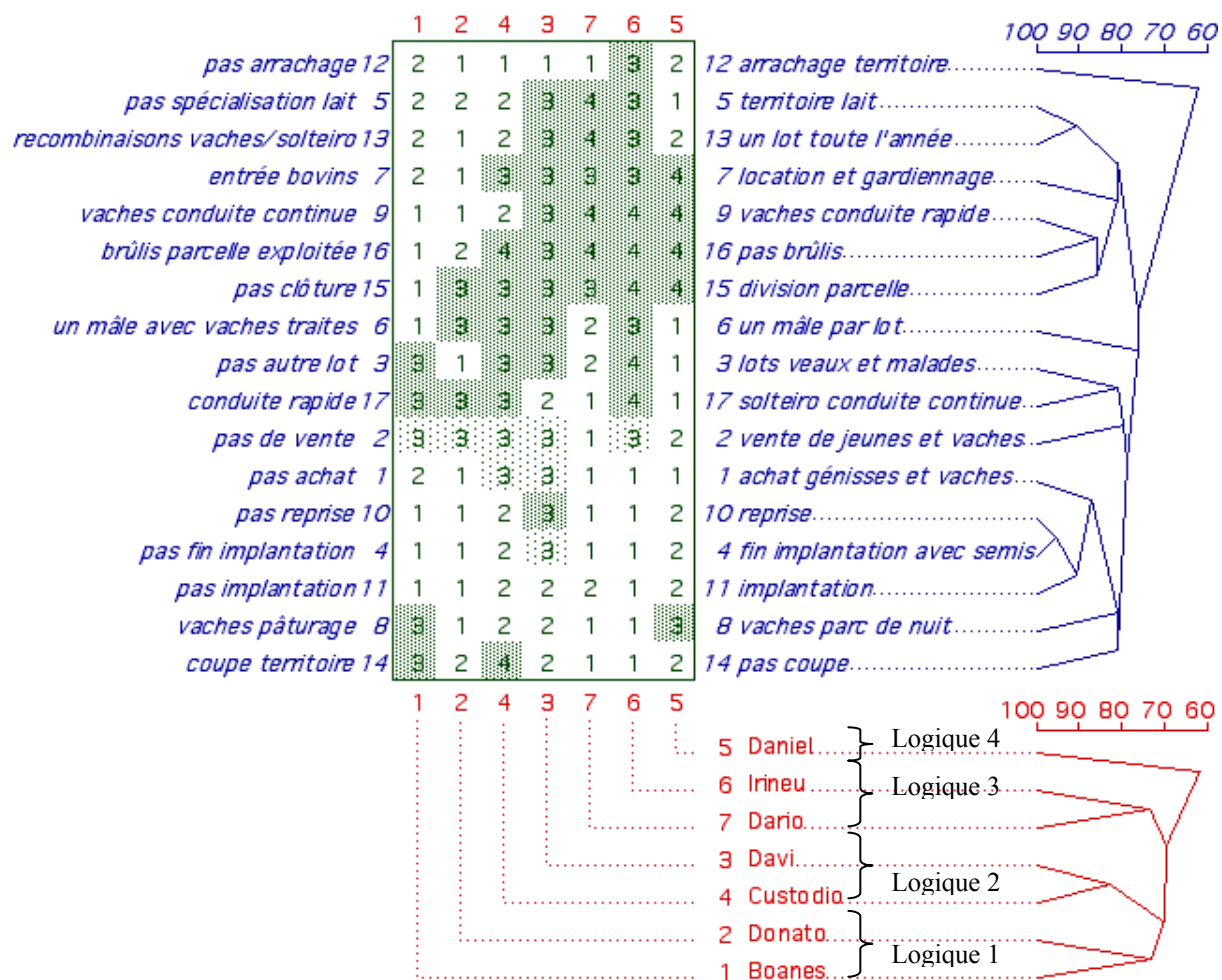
| | 1 | 2 | 4 | 3 | 7 | 6 | 5 | |
|---|---|---|---|---|---|---|---|---|
| pas arrachage 12 | 2 | 1 | 1 | 1 | 1 | 3 | 2 | 12 arrachage territoire |
| pas spécialisation lait 5 | 2 | 2 | 2 | 3 | 4 | 3 | 1 | 5 territoire lait |
| recombinaisons vaches/solteiro 13 | 2 | 1 | 2 | 3 | 4 | 3 | 2 | 13 un lot toute l'année |
| entrée bovins 7 | 2 | 1 | 3 | 3 | 3 | 3 | 4 | 7 location et gardiennage |
| vaches conduite continue 9 | 1 | 1 | 2 | 3 | 4 | 4 | 4 | 9 vaches conduite rapide |
| brûlis parcelle exploitée 16 | 1 | 2 | 4 | 3 | 4 | 4 | 4 | 16 pas brûlis |
| pas clôture 15 | 1 | 3 | 3 | 3 | 3 | 4 | 4 | 15 division parcelle |
| un mâle avec vaches traites 6 | 1 | 3 | 3 | 3 | 2 | 3 | 1 | 6 un mâle par lot |
| pas autre lot 3 | 3 | 1 | 3 | 3 | 2 | 4 | 1 | 3 lots veaux et malades |
| conduite rapide 17 | 3 | 3 | 3 | 2 | 1 | 4 | 1 | 17 solteiro conduite continue |
| pas de vente 2 | 3 | 3 | 3 | 3 | 1 | 3 | 2 | 2 vente de jeunes et vaches |
| pas achat 1 | 2 | 1 | 3 | 3 | 1 | 1 | 1 | 1 achat génisses et vaches |
| pas reprise 10 | 1 | 1 | 2 | 3 | 1 | 1 | 2 | 10 reprise |
| pas fin implantation 4 | 1 | 1 | 2 | 3 | 1 | 1 | 2 | 4 fin implantation avec semis |
| pas implantation 11 | 1 | 1 | 2 | 2 | 2 | 1 | 2 | 11 implantation |
| vaches pâturage 8 | 3 | 1 | 2 | 2 | 1 | 1 | 3 | 8 vaches parc de nuit |
| coupe territoire 14 | 3 | 2 | 4 | 2 | 1 | 1 | 2 | 14 pas coupe |

100 90 80 70 60

1 2 4 3 7 6 5

100 90 80 70 60

5 Daniel Logique 4
6 Irineu Logique 3
7 Dario
3 Davi
4 Custodio Logique 2
2 Donato
1 Boanes Logique 1